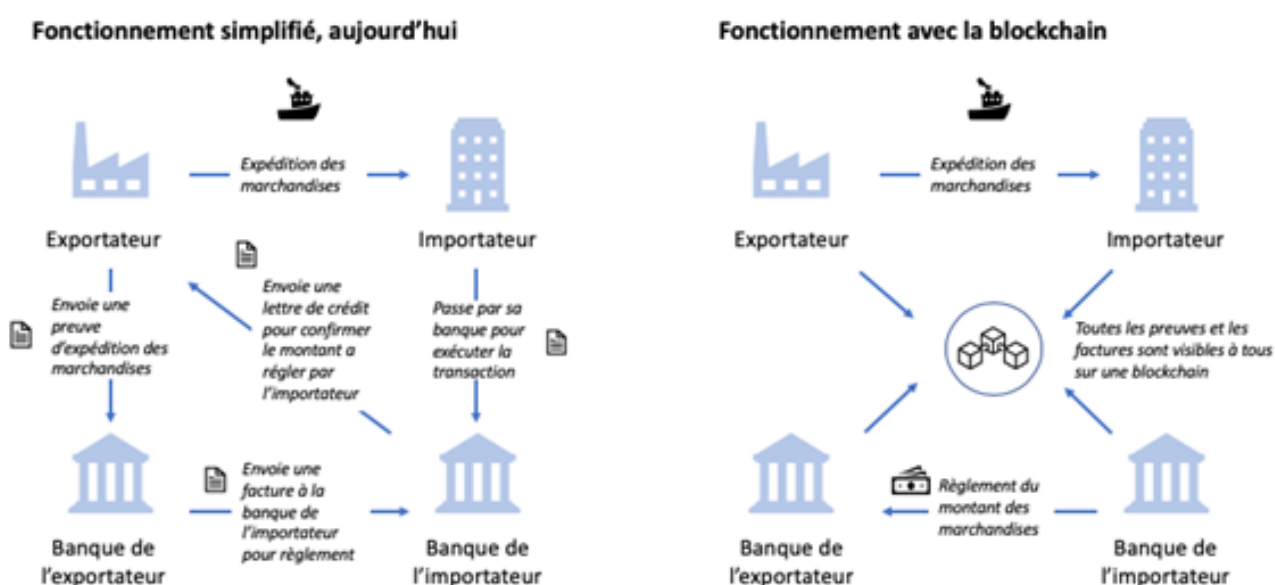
Fonctionnement simplifié, aujourd'hui

Expédition des marchandises

Exportateur

Importateur

Envoie une preuve d'expédition des marchandises

Envoie une lettre de crédit pour confirmer le montant a régler par l'importateur

Passe par sa banque pour exécuter la transaction

Envoie une facture à la banque de l'importateur pour règlement

Banque de l'exportateur

Banque de l'importateur

Fonctionnement avec la blockchain

Expédition des marchandises

Exportateur

Importateur

Toutes les preuves et les factures sont visibles à tous sur une blockchain

Règlement du montant des marchandises

Banque de l'exportateur

Banque de l'importateur